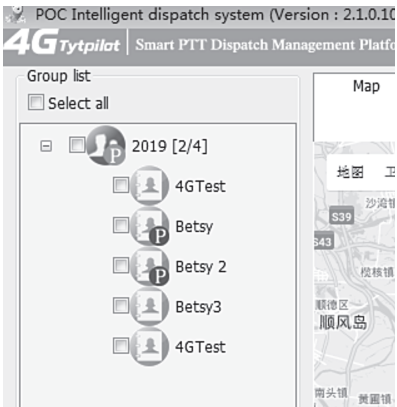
POC Intelligent dispatch system (Version : 2.1.0.10

4G Tytpilot | Smart PTT Dispatch Management Platfo

Group list

Select all

2019 [2/4]

4GTest

Betsy

Betsy 2

Betsy3

4GTest

Map

地图 卫

沙滘镇

S39

S43

楼核镇

顺德区

顺风岛

南头镇

黄圃镇